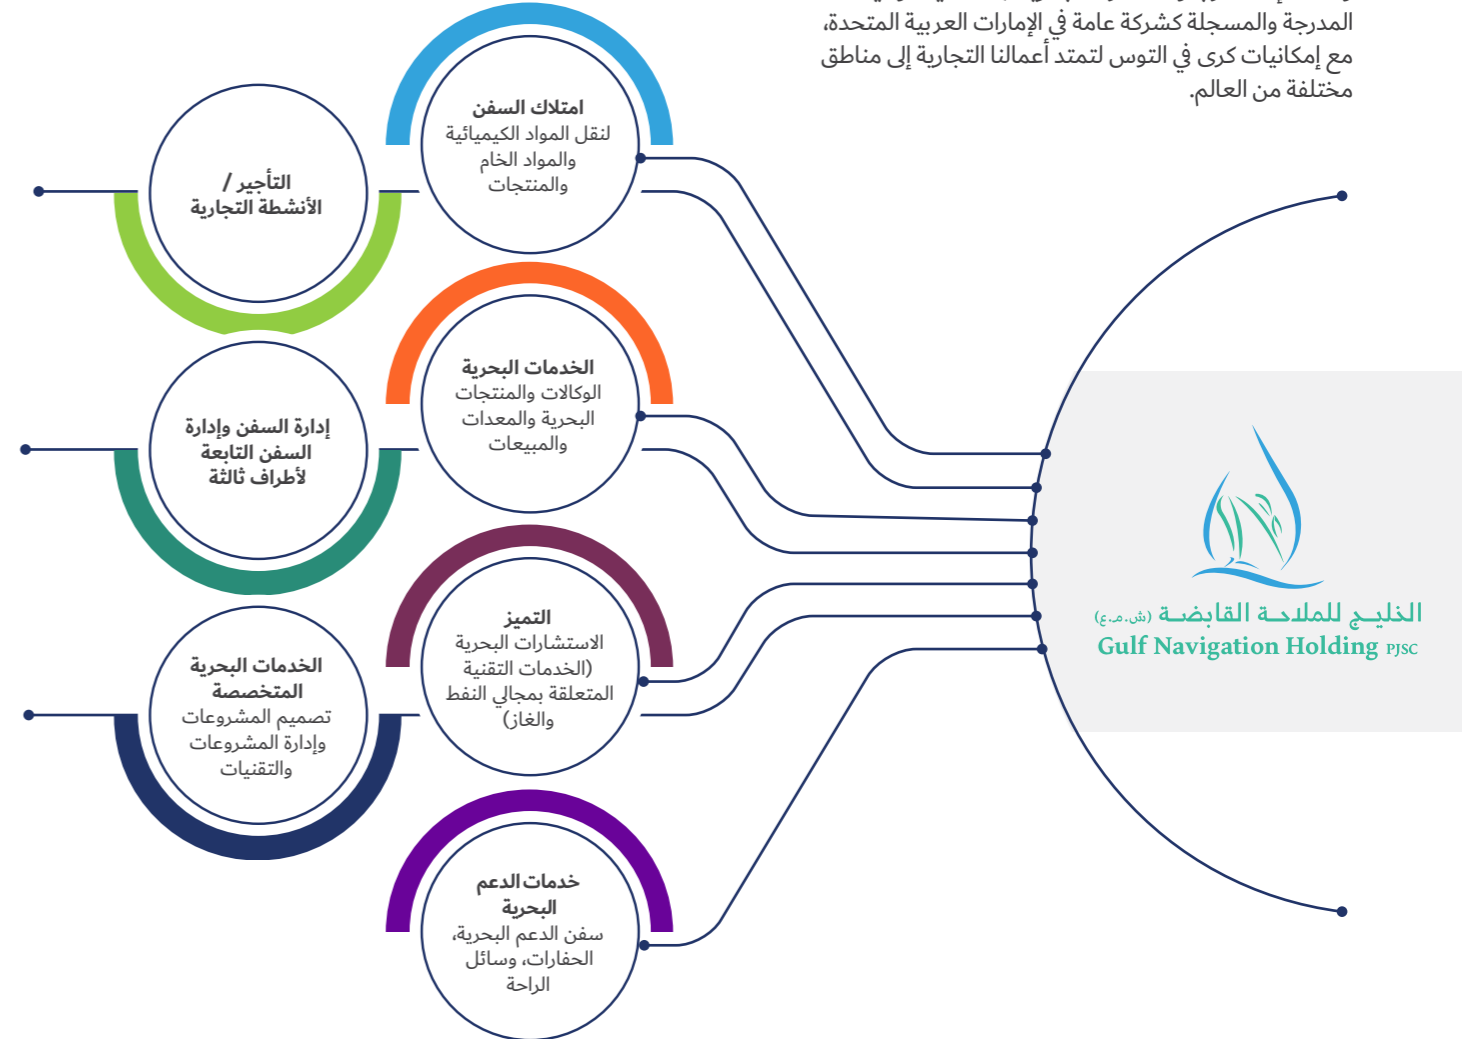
المدرجة والمسجلة كشركة عامة في الإمارات العربية المتحدة، مع إمكانيات كرى في التوس لتمتد أعمالنا التجارية إلى مناطق مختلفة من العالم.

امتلاك السفن
لنقل المواد الكيميائية والمواد الخام والمنتجات

التأجير / الأنشطة التجارية

الخدمات البحرية
الوكالات والمنتجات البحرية والمعدات والمبيعات

إدارة السفن وإدارة السفن التابعة لأطراف ثالثة

التميز
الاستشارات البحرية (الخدمات التقنية المتعلقة بمجالي النفط والغاز)

الخدمات البحرية المتخصصة
تصميم المشروعات وإدارة المشروعات والتقنيات

خدمات الدعم البحرية
سفن الدعم البحرية، الحفارات، وسائل الراحة

الخليج للملاحة القابضة (ش.م.ع)
Gulf Navigation Holding PJSC